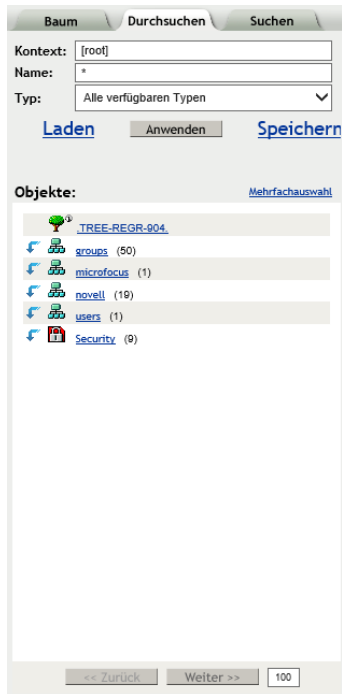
Baum
Durchsuchen
Suchen

Kontext: [root]
Name: *
Typ: Alle verfügbaren Typen

Laden
Anwenden
Speichern

Objekte:
Mehrfachauswahl

.TREE-REGR-904.
groups (50)
microfocus (1)
novell (19)
users (1)
Security (9)

<< Zurück
Weiter >>
100